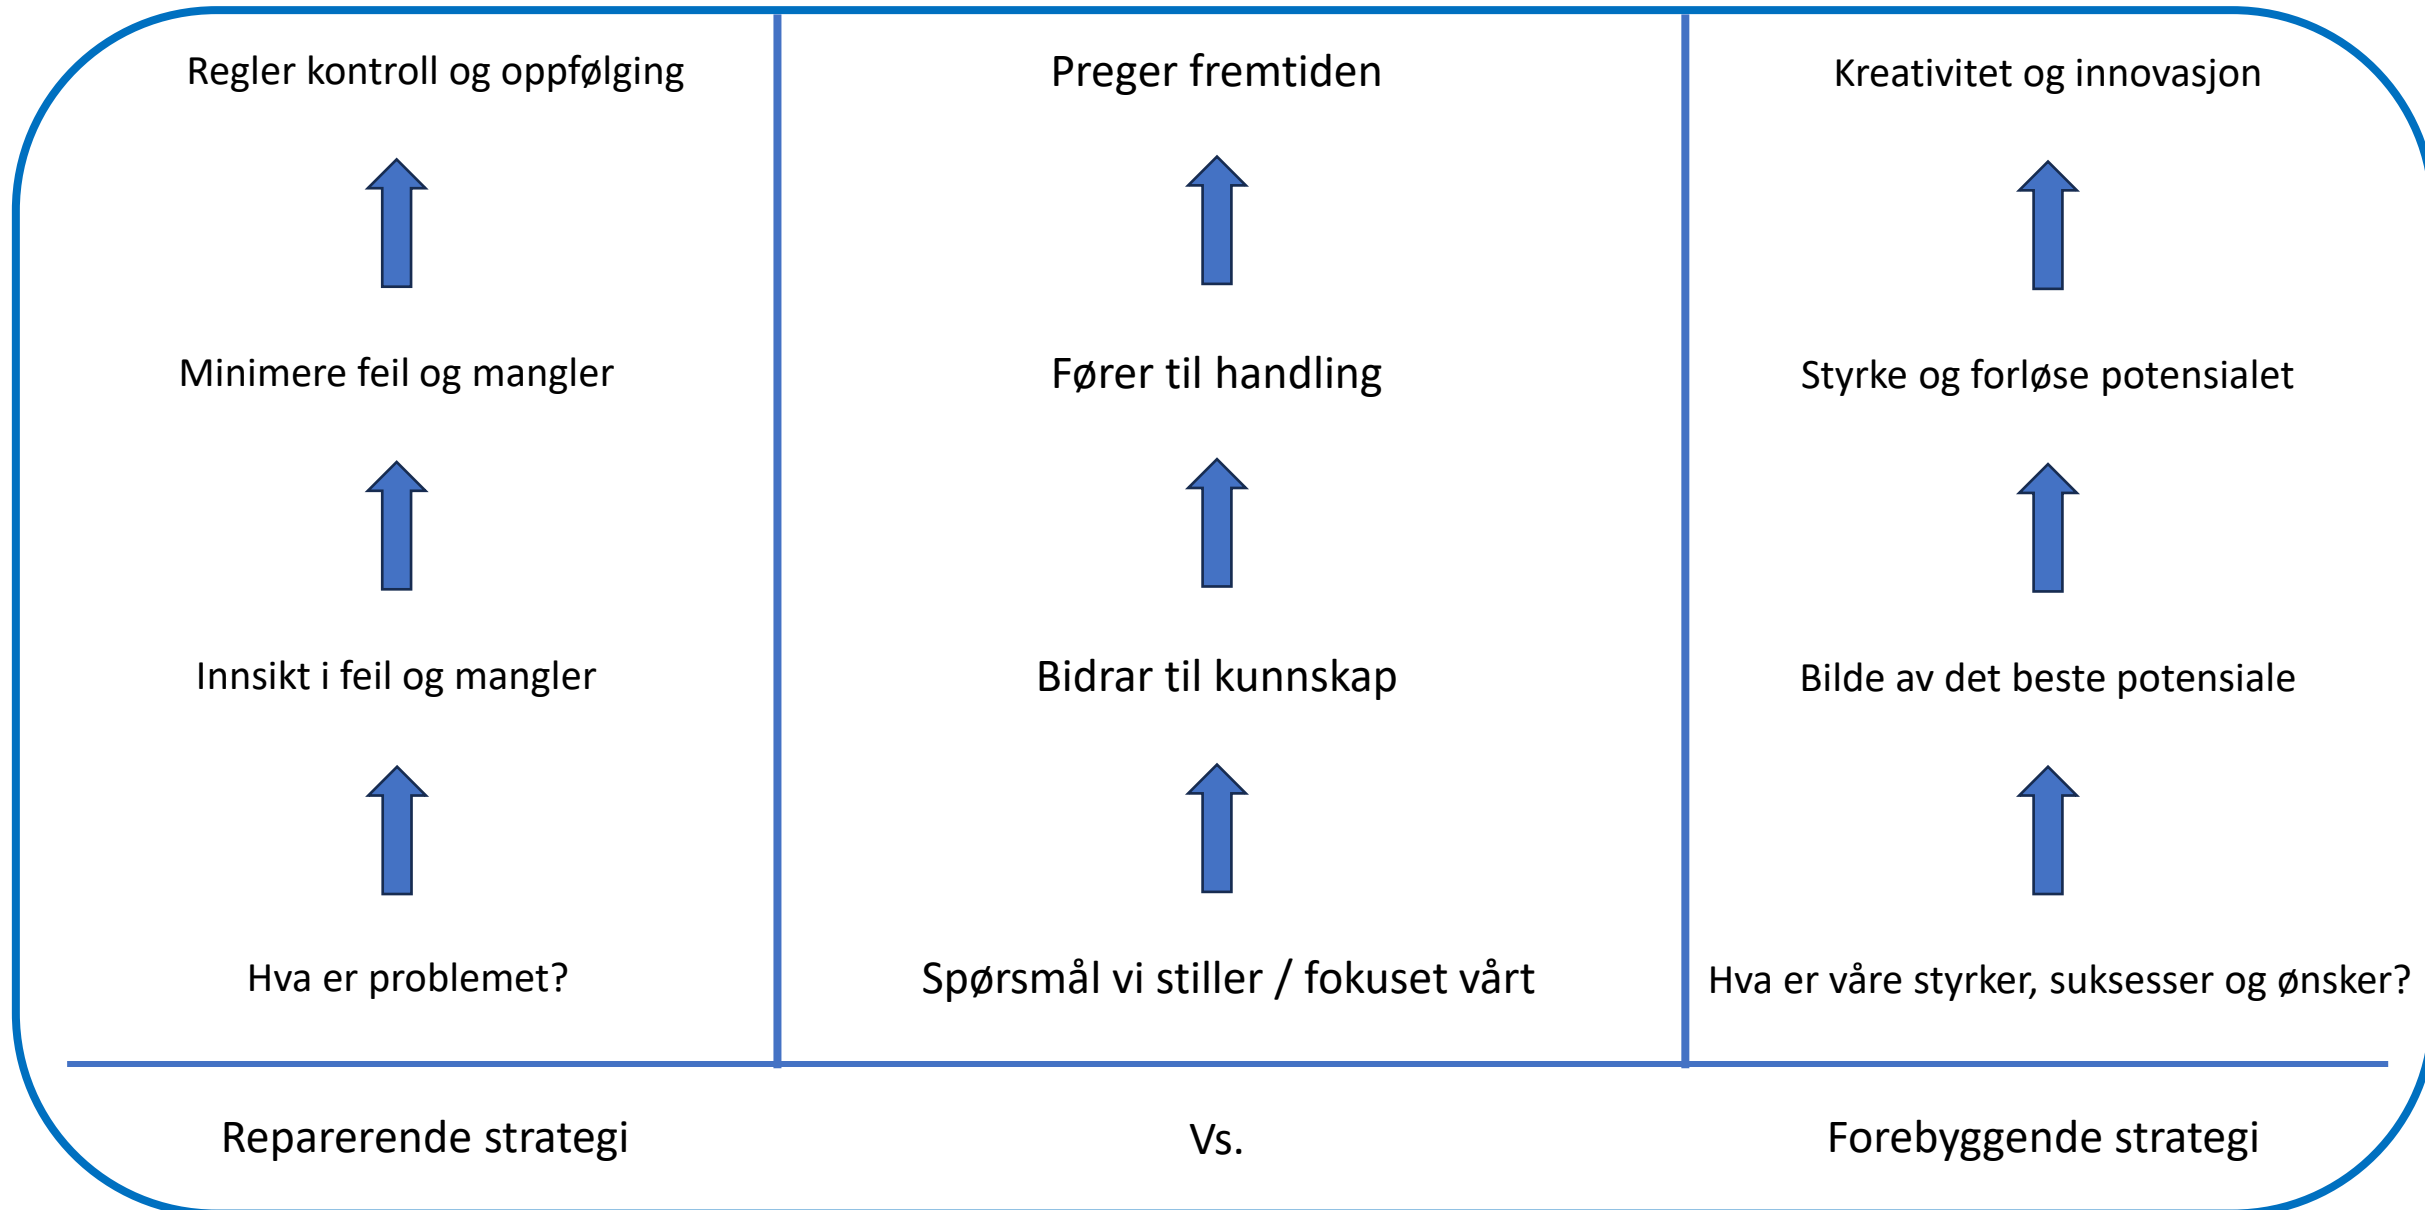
Regler kontroll og oppfølging

Minimere feil og mangler

Innsikt i feil og mangler

Hva er problemet?

Preger fremtiden

Fører til handling

Bidrar til kunnskap

Spørsmål vi stiller / fokuset vårt

Kreativitet og innovasjon

Styrke og forløse potensialet

Bilde av det beste potensiale

Hva er våre styrker, suksesser og ønsker?

Reparerende strategi

Vs.

Forebyggende strategi